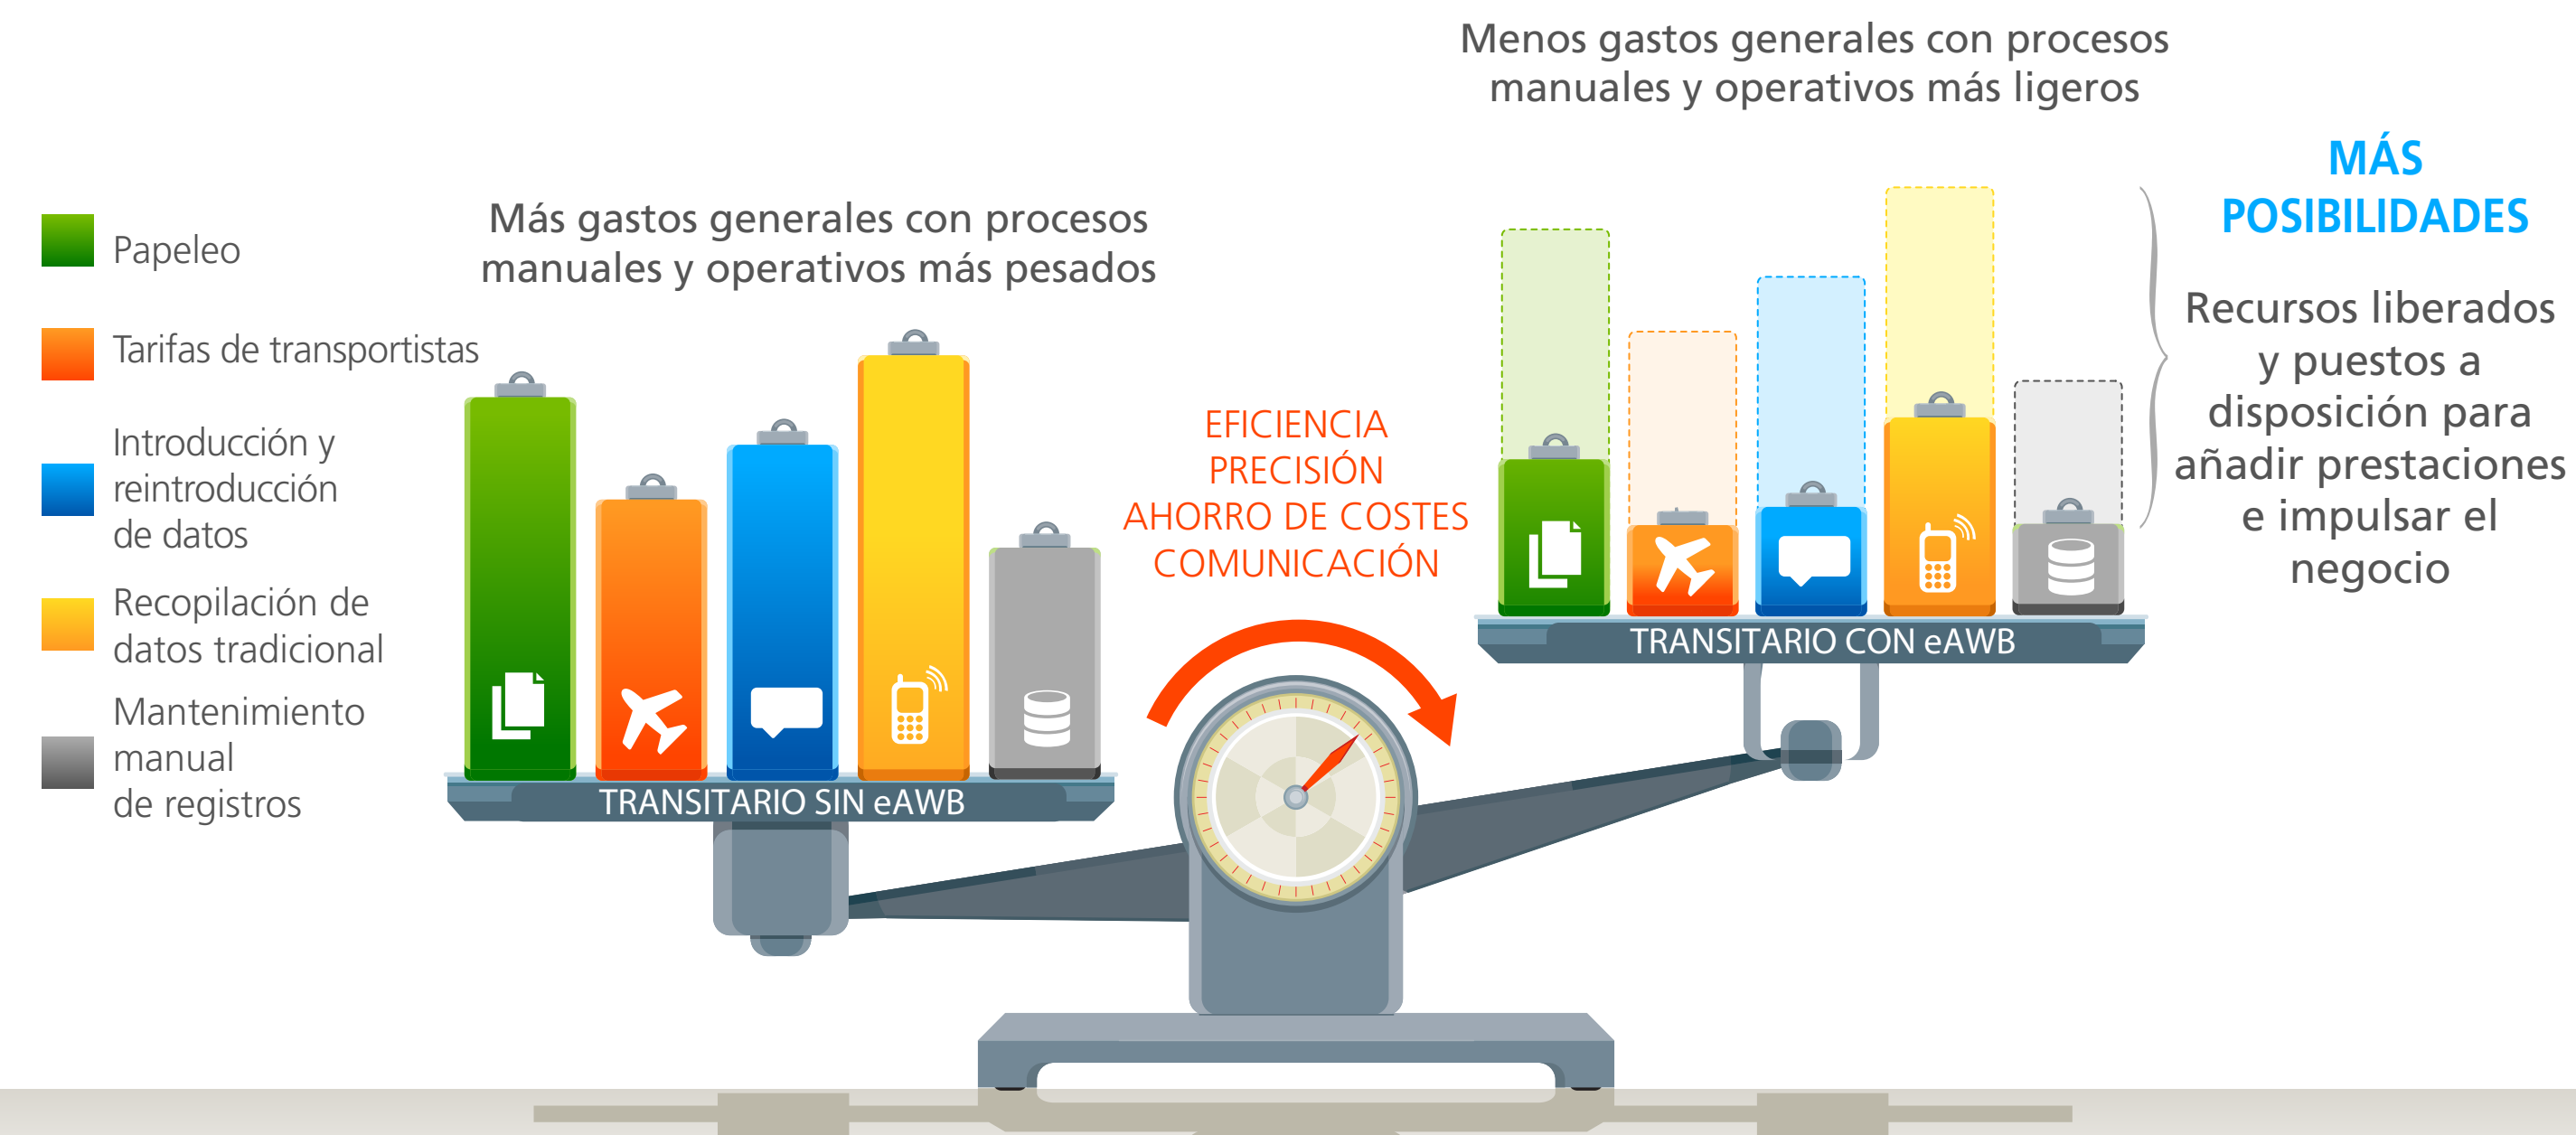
Menos gastos generales con procesos manuales y operativos más ligeros

Papeleo

Tarifas de transportistas

Introducción y reintroducción de datos

Recopilación de datos tradicional

Mantenimiento manual de registros

Más gastos generales con procesos manuales y operativos más pesados

TRANSITARIO SIN eAWB

EFICIENCIA
PRECISIÓN
AHORRO DE COSTES
COMUNICACIÓN

TRANSITARIO CON eAWB

MÁS POSIBILIDADES

Recursos liberados y puestos a disposición para añadir prestaciones e impulsar el negocio